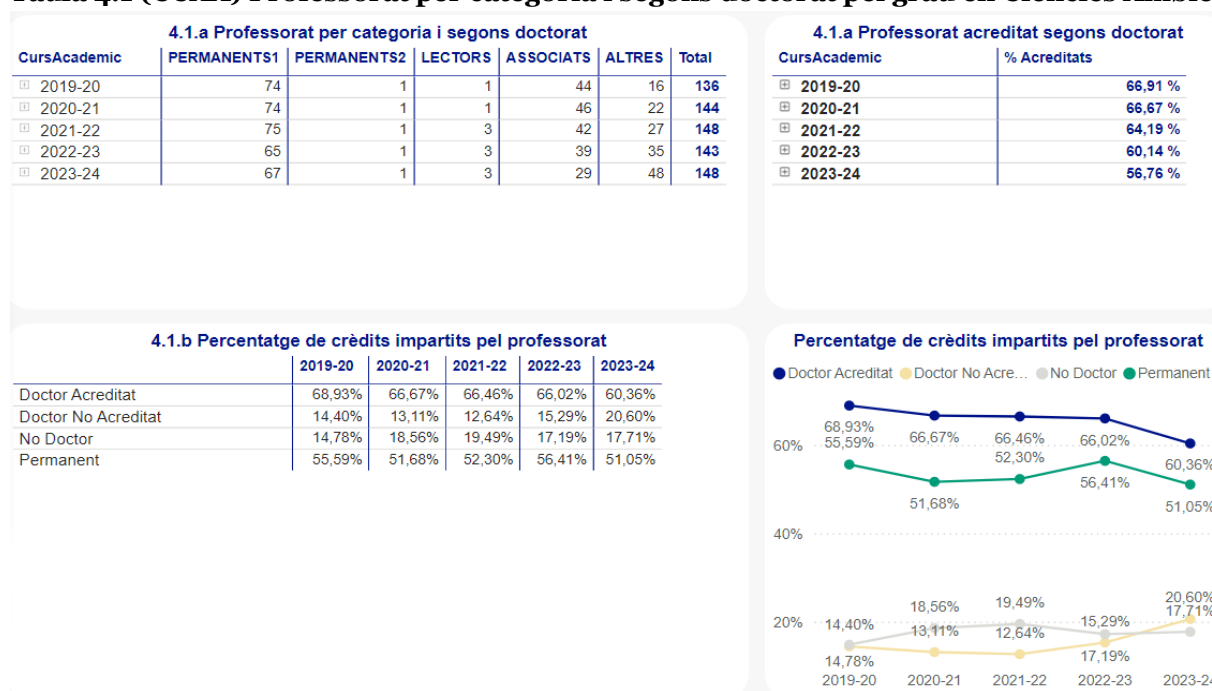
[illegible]

4.1.a Professorat per categoria i segons doctorat

| CursAcademic | PERMANENTS1 | PERMANENTS2 | LECTORS | ASSOCIATS | ALTRES | Total |
|---|---|---|---|---|---|---|
| 2019-20 | 74 | 1 | 1 | 44 | 16 | 136 |
| 2020-21 | 74 | 1 | 1 | 46 | 22 | 144 |
| 2021-22 | 75 | 1 | 3 | 42 | 27 | 148 |
| 2022-23 | 65 | 1 | 3 | 39 | 35 | 143 |
| 2023-24 | 67 | 1 | 3 | 29 | 48 | 148 |

4.1.a Professorat acreditat segons doctorat

| CursAcademic | % Acreditats |
|---|---|
| 2019-20 | 66,91 % |
| 2020-21 | 66,67 % |
| 2021-22 | 64,19 % |
| 2022-23 | 60,14 % |
| 2023-24 | 56,76 % |

4.1.b Percentatge de crèdits impartits pel professorat

| | 2019-20 | 2020-21 | 2021-22 | 2022-23 | 2023-24 |
|---|---|---|---|---|---|
| Doctor Acreditat | 68,93% | 66,67% | 66,46% | 66,02% | 60,36% |
| Doctor No Acreditat | 14,40% | 13,11% | 12,64% | 15,29% | 20,60% |
| No Doctor | 14,78% | 18,56% | 19,49% | 17,19% | 17,71% |
| Permanent | 55,59% | 51,68% | 52,30% | 56,41% | 51,05% |

Percentatge de crèdits impartits pel professorat

Doctor Acreditat Doctor No Acre... No Doctor Permanent

60%
40%
20%

68,93% 55,59% 66,67% 51,68% 66,46% 52,30% 66,02% 56,41% 60,36% 51,05%
14,40% 14,78% 18,56% 13,11% 19,49% 12,64% 15,29% 17,19% 20,60% 17,71%

2019-20 2020-21 2021-22 2022-23 2023-24